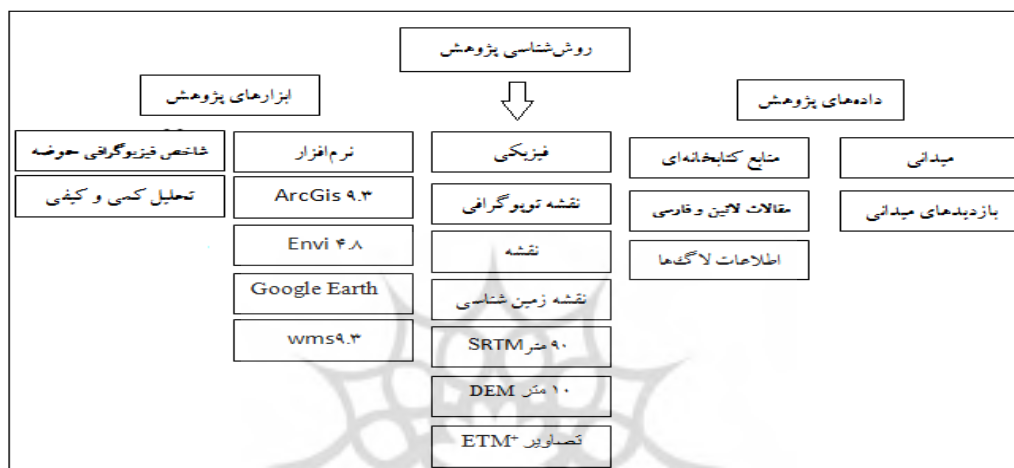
روش‌شناسی پژوهش

ابزارهای پژوهش

داده‌های پژوهش

شاخص فیزیوگرافی حوضه

تحلیل کمی و کیفی

نرم‌افزار

ArcGis ۹.۳

Envi ۴.۸

Google Earth

wms۹.۳

فیزیکی

نقشه توپوگرافی

نقشه

نقشه زمین شناسی

۹۰ متر SRTM

۱۰ متر DEM

تصاویر $ETM^+$

منابع کتابخانه‌ای

مقالات لاتین و فارسی

اطلاعات لاگ‌ها

میدانی

بازدیدهای میدانی